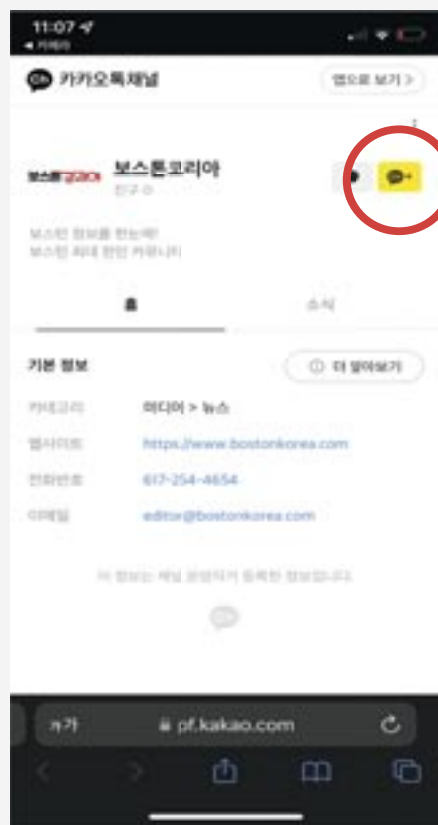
11:07
◀ 카메라

카카오톡채널

앱으로 보기 >

보스톤코리아

보스톤코리아

친구 0

보스턴 정보를 한눈에!
보스턴 최대 한인 커뮤니티

홈

소식

기본 정보

ⓘ 더 알아보기

카테고리

미디어 > 뉴스

웹사이트

https://www.bostonkorea.com

전화번호

617-254-4654

이메일

editor@bostonkorea.com

이 정보는 채널 운영자가 등록한 정보입니다.

가가

pf.kakao.com